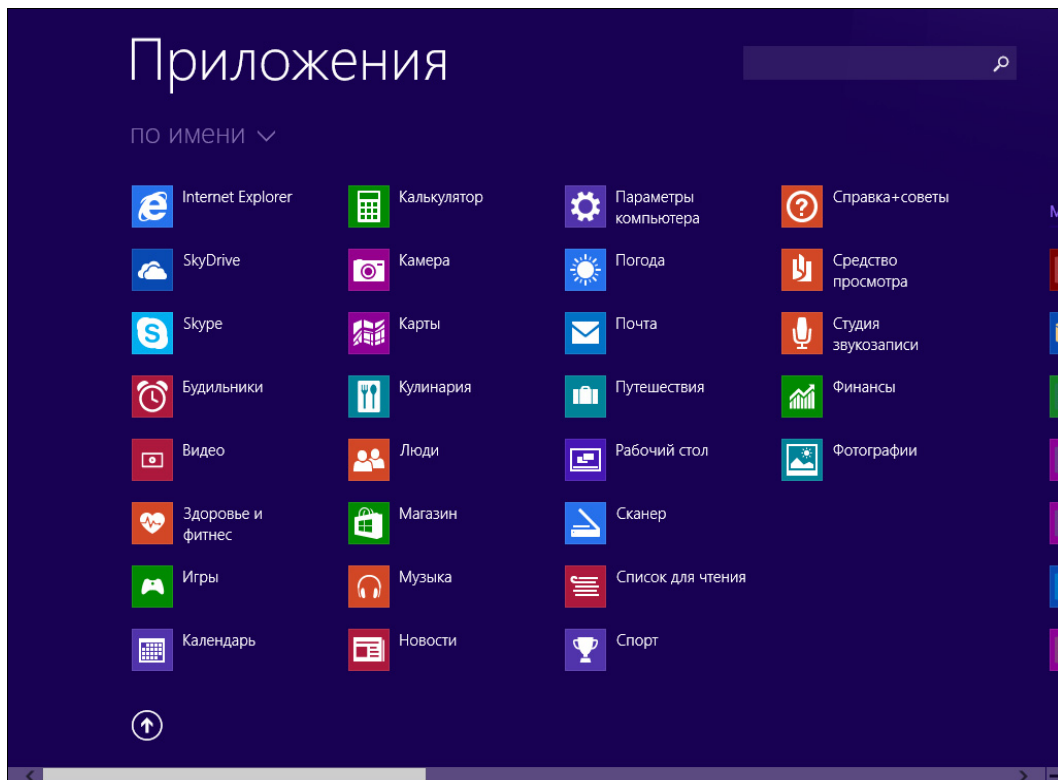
Приложения

по имени

Internet Explorer
SkyDrive
Skype
Будильники
Видео
Здоровье и фитнес
Игры
Календарь

Калькулятор
Камера
Карты
Кулинария
Люди
Магазин
Музыка
Новости

Параметры компьютера
Погода
Почта
Путешествия
Рабочий стол
Сканер
Список для чтения
Спорт

Справка+советы
Средство просмотра
Студия звукозаписи
Финансы
Фотографии

М